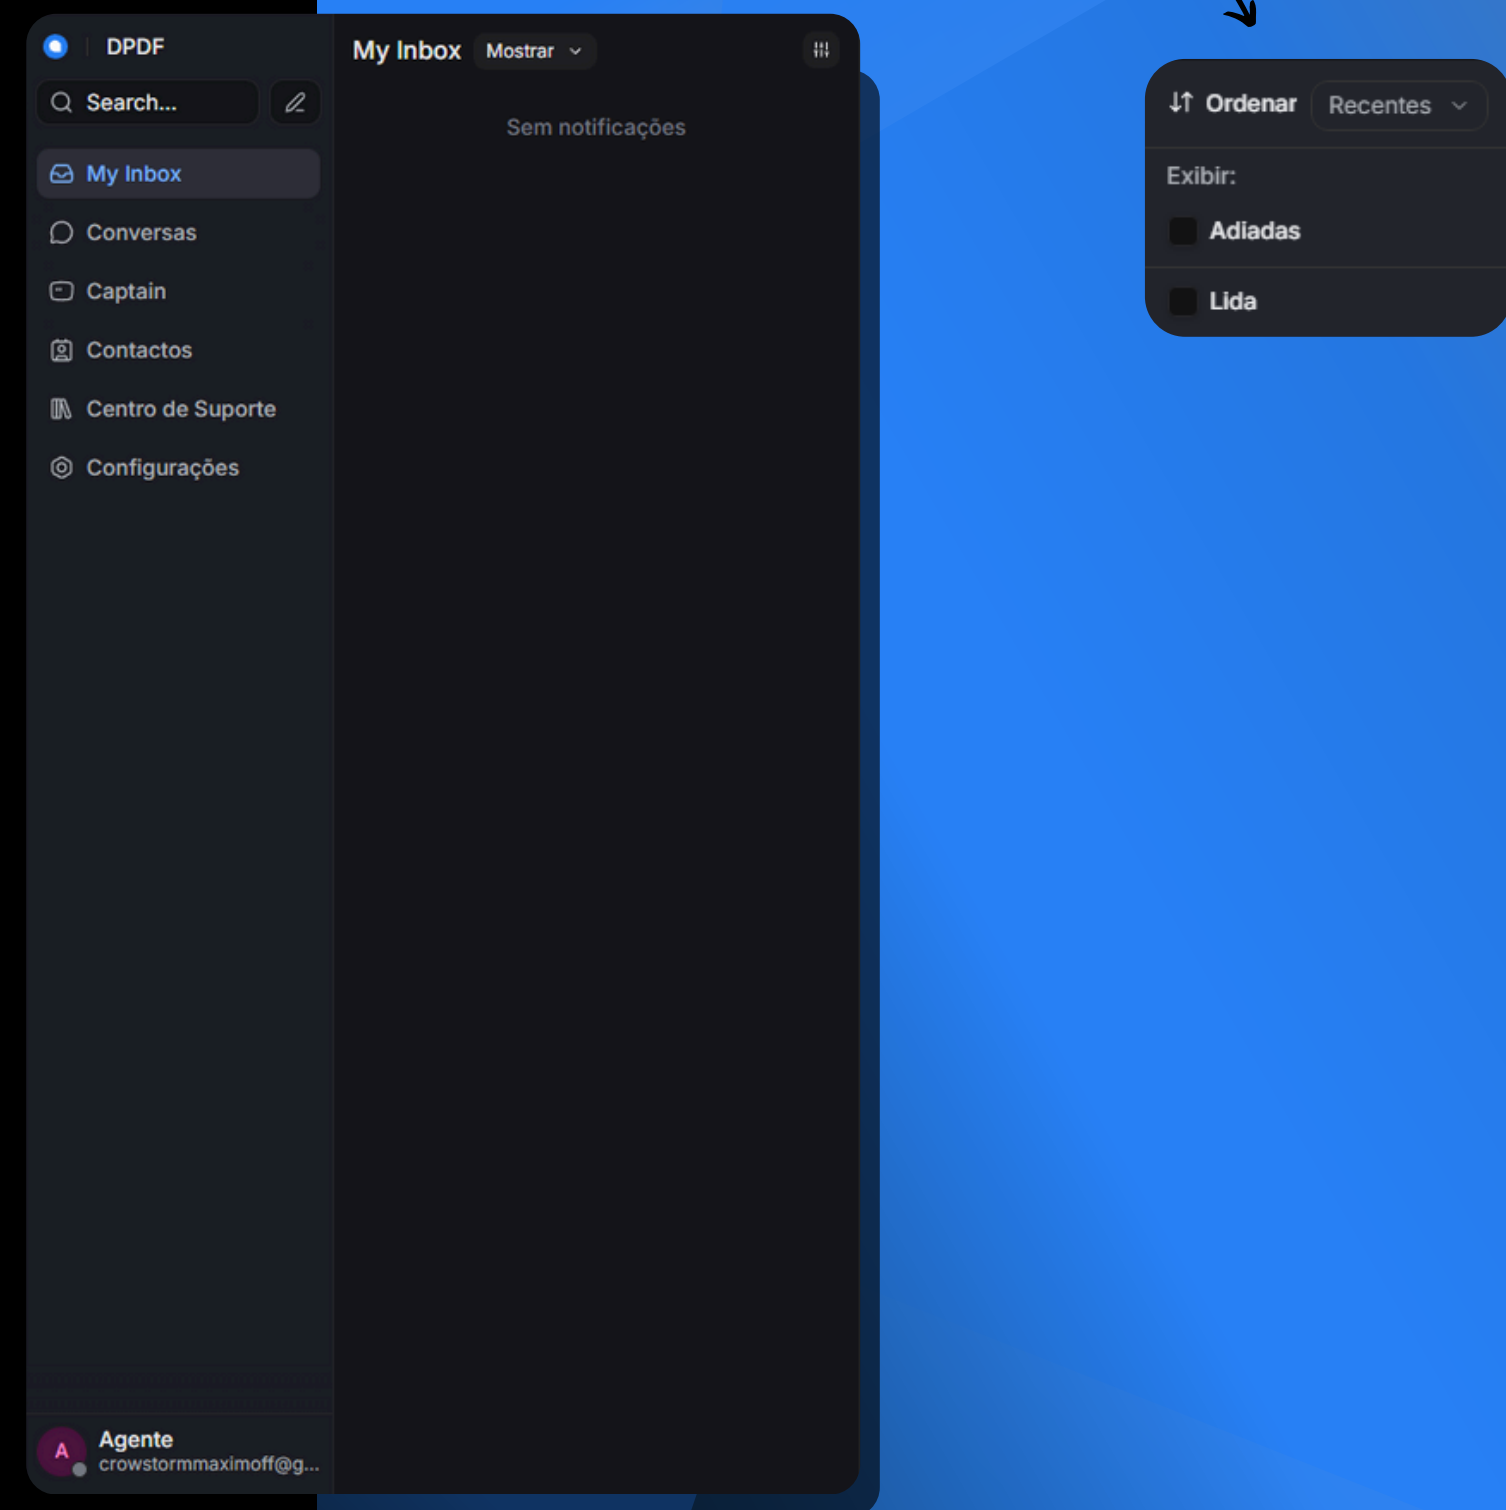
DPDF

Search...

My Inbox

Conversas

Captain

Contactos

Centro de Suporte

Configurações

A

Agente
crowstormmaximoff@g...

My Inbox Mostrar

Sem notificações

Ordenar Recentes

Exibir:

Adiadas

Lida